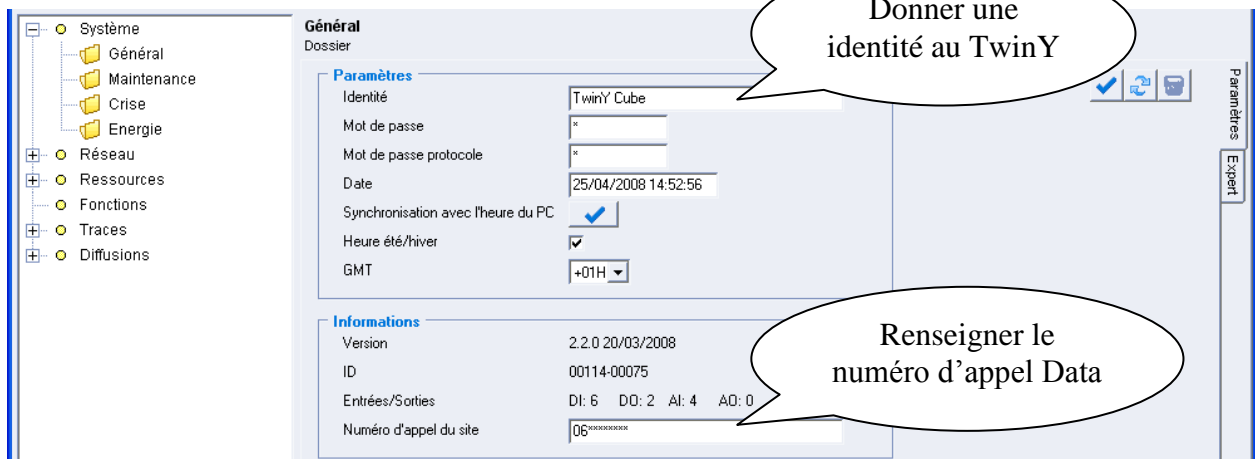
Système
Général
Maintenance
Crise
Energie
Réseau
Ressources
Fonctions
Traces
Diffusions

Général
Dossier

Donner une identité au TwinY

Paramètres
Identité TwinY Cube
Mot de passe *
Mot de passe protocole *
Date 25/04/2008 14:52:56
Synchronisation avec l'heure du PC
Heure été/hiver
GMT +01H

Paramètres
Expert

Informations
Version 2.2.0 20/03/2008
ID 00114-00075
Entrées/Sorties DI: 6 DO: 2 AI: 4 AO: 0
Numéro d'appel du site 06********

Renseigner le numéro d'appel Data